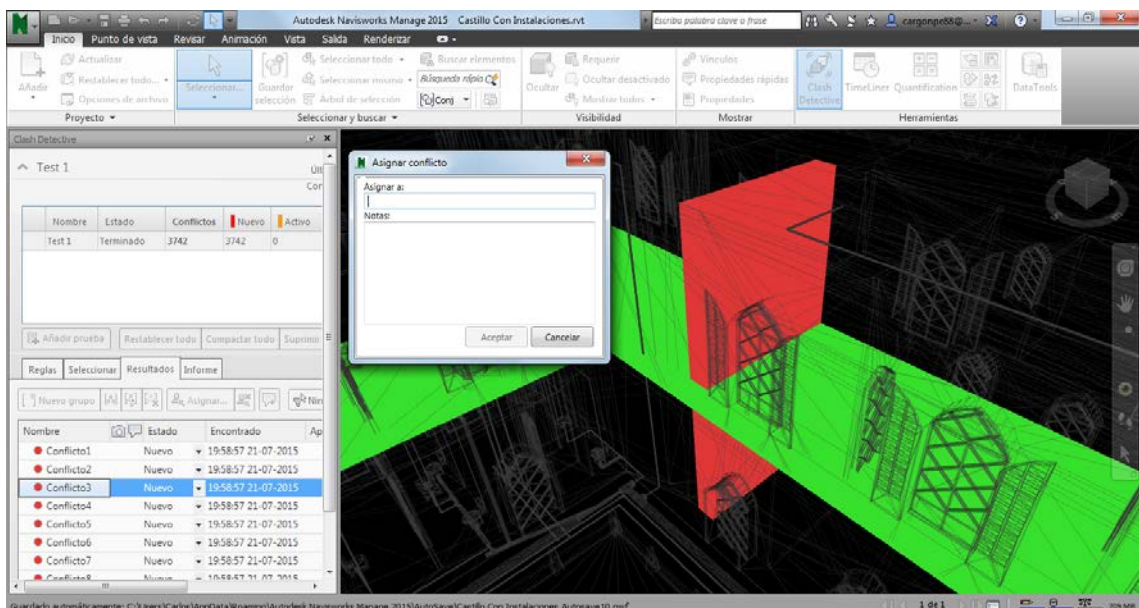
Autodesk Navisworks Manage 2015 Castillo Con Instalaciones.rvt

Escriba palabra clave o frase

cargonpe88@...

Inicio Punto de vista Revisar Animación Vista Salida Renderizar

Añadir

Actualizar

Restablecer todo...

Opciones de archivo

Proyecto

Seleccionar...

Guardar selección

Seleccionar todo

Seleccionar mismo

Árbol de selección

Buscar elementos

Búsqueda rápida

Conj

Seleccionar y buscar

Ocultar

Requerir

Ocultar desactivado

Mostrar todos

Visibilidad

Vínculos

Propiedades rápidas

Propiedades

Mostrar

Clash Detective

TimeLiner Quantification

DataTools

Herramientas

Clash Detective

Test 1

Últ

Cor

| Nombre | Estado | Conflictos | Nuevo | Activo |
|---|---|---|---|---|
| Test 1 | Terminado | 3742 | 3742 | 0 |

Añadir prueba Restablecer todo Compactar todo Suprimir

Reglas Seleccionar Resultados Informe

Nuevo grupo Asignar... Nin

| Nombre | Estado | Encontrado | Ap |
|---|---|---|---|
| Conflicto1 | Nuevo | 19:58:57 21-07-2015 | |
| Conflicto2 | Nuevo | 19:58:57 21-07-2015 | |
| Conflicto3 | Nuevo | 19:58:57 21-07-2015 | |
| Conflicto4 | Nuevo | 19:58:57 21-07-2015 | |
| Conflicto5 | Nuevo | 19:58:57 21-07-2015 | |
| Conflicto6 | Nuevo | 19:58:57 21-07-2015 | |
| Conflicto7 | Nuevo | 19:58:57 21-07-2015 | |
| Conflicto8 | Nuevo | 19:58:57 21-07-2015 | |

Asignar conflicto

Asignar a:

Notas:

Aceptar Cancelar

Guardado automáticamente: C:\Users\Carlos\AppData\Roaming\Autodesk Navisworks Manage 2015\AutoSave\Castillo Con Instalaciones.Autosave10.nwf

1 de 1